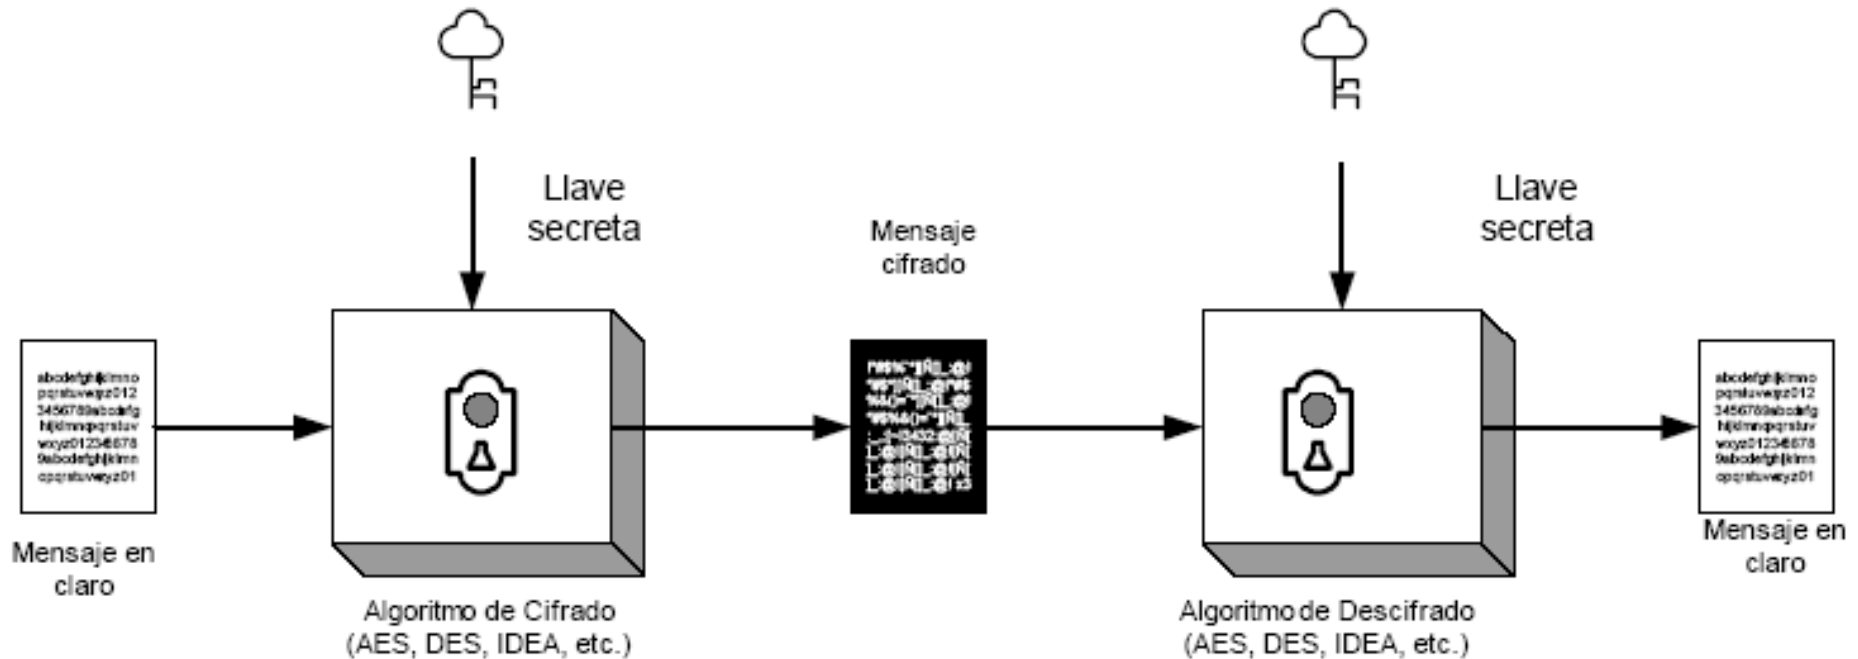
Llave secreta

Llave secreta

Mensaje cifrado

abcdefghijklmno pqrstuvwxyz012 3456789abcdefg hijklmnopqrstuv wxyz0123456878 9abcdefghijklmn opqrstuvwxyz01

Mensaje en claro

Algoritmo de Cifrado (AES, DES, IDEA, etc.)

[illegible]

Algoritmo de Descifrado (AES, DES, IDEA, etc.)

abcdefghijklmno pqrstuvwxyz012 3456789abcdefg hijklmnopqrstuv wxyz0123456878 9abcdefghijklmn opqrstuvwxyz01

Mensaje en claro